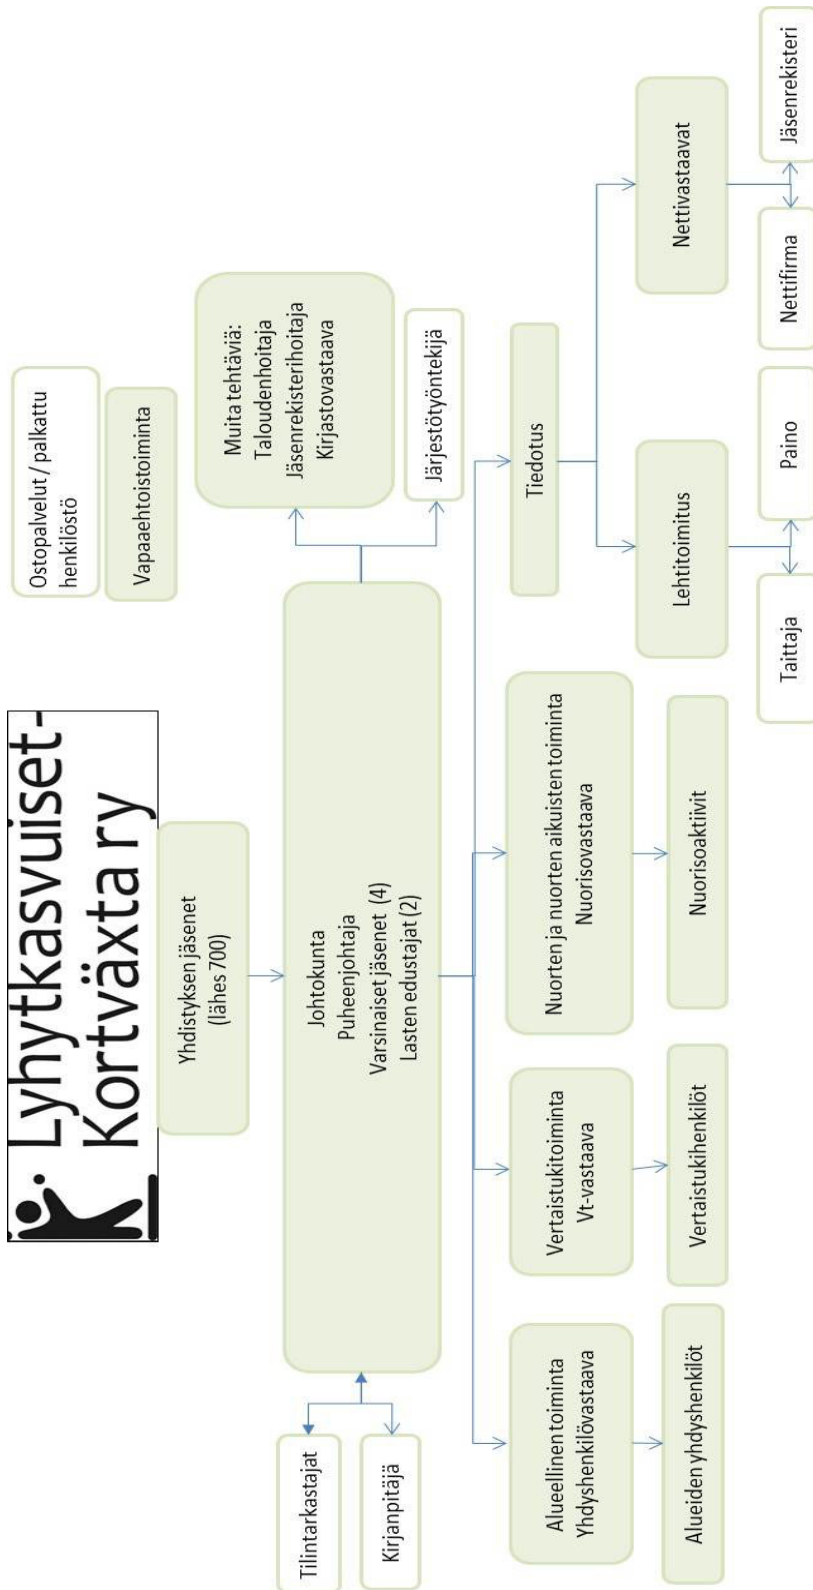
Lyhytkasvuiset-Kortväxta ry

Ostopalvelut / palkattu henkilöstö

Vapaaehtoistoiminta

Yhdistyksen jäsenet (lähes 700)

Johtokunta
Puheenjohtaja
Varsinaiset jäsenet (4)
Lasten edustajat (2)

Muita tehtäviä:
Taloudenhoitaja
Jäsenrekisterihoitaja
Kirjastovastaava

Järjestötyöntekijä

Tilintarkastajat

Kirjanpitäjä

Alueellinen toiminta
Yhdyshenkilövastaava

Alueiden yhdyshenkilöt

Vertaistukitoiminta
Vt-vastaava

Vertaistukihenkilöt

Nuorten ja nuorten aikuisten toiminta
Nuorisovastaava

Nuorisoaktiivit

Tiedotus

Lehtitoimitus

Taittaja

Paino

Nettivastaavat

Nettifirma

Jäsenrekisteri